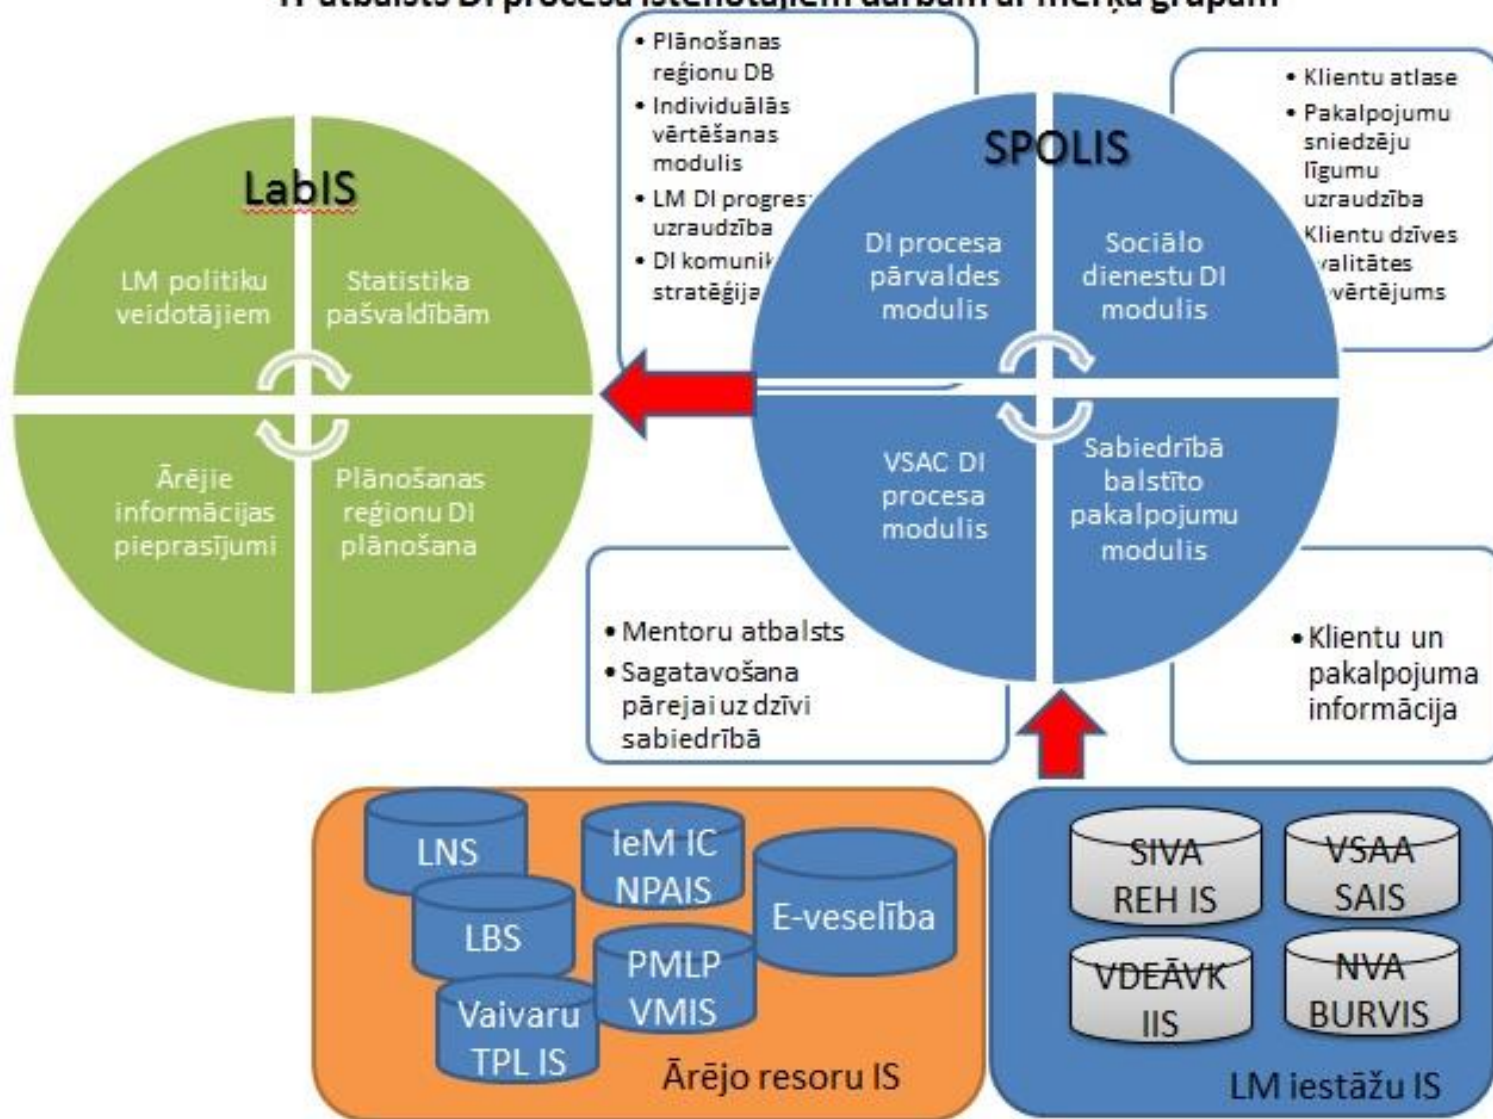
IT atbalsts DI procesa īstenotājiem darbam ar mērķa grupām

LabIS

LM politiku veidotājiem

Statistika pašvaldībām

Ārējie informācijas pieprasījumi

Plānošanas reģionu DI plānošana

• Plānošanas reģionu DB
• Individuālās vērtēšanas modulis
• LM DI progres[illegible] uzraudzība
• DI komunik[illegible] stratēģija

SPOLIS

DI procesa pārvaldes modulis

Sociālo dienestu DI modulis

VSAC DI procesa modulis

Sabiedrībā balstīto pakalpojumu modulis

• Klientu atlase
• Pakalpojumu sniedzēju līgumu uzraudzība
• Klientu dzīves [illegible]valitātes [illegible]vērtējums

• Mentoru atbalsts
• Sagatavošana pārejai uz dzīvi sabiedrībā

• Klientu un pakalpojuma informācija

LNS

IeM IC NPAIS

E-veselība

LBS

PMLP VMIS

Vaivaru TPL IS

Ārējo resoru IS

SIVA REH IS

VSAA SAIS

VDEĀVK IIS

NVA BURVIS

LM iestāžu IS